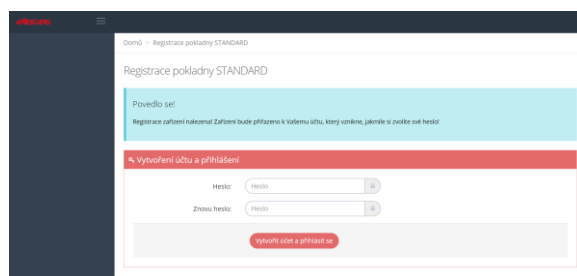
eRecepce

Domů › Registrace pokladny STANDARD

Registrace pokladny STANDARD

Povedlo se!

Registrace zařízení nalezena! Zařízení bude přiřazeno k Vašemu účtu, který vznikne, jakmile si zvolíte své heslo!

Vytvoření účtu a přihlášení

Heslo: Heslo

Znovu heslo: Heslo

Vytvořit účet a přihlásit se